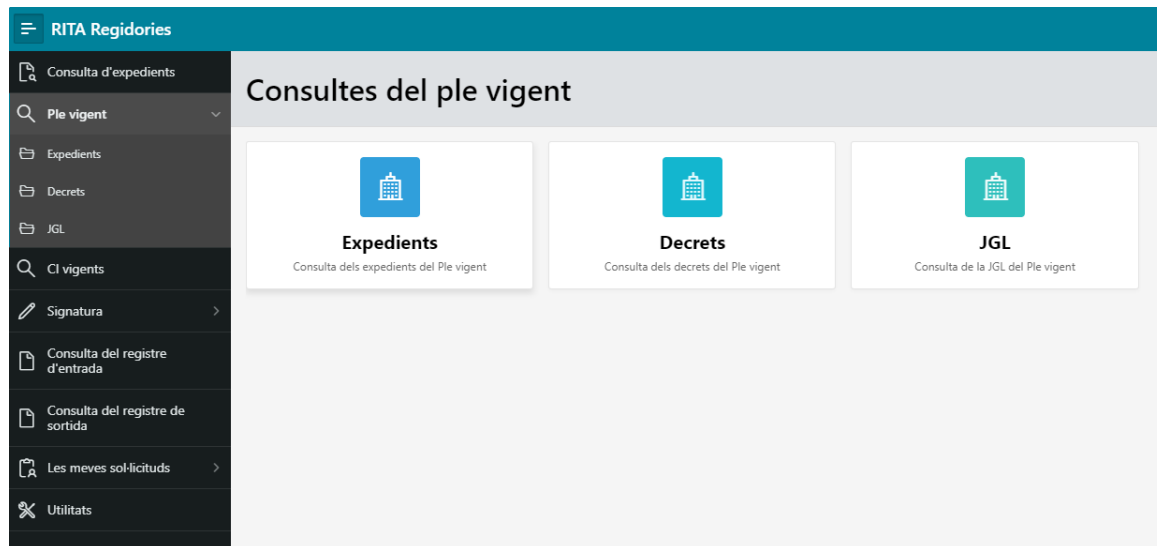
RITA Regidories

Consulta d'expedients
Ple vigent
Expedients
Decrets
JGL
CI vigents
Signatura
Consulta del registre d'entrada
Consulta del registre de sortida
Les meves sol·licituds
Utilitats

Consultes del ple vigent

Expedients
Consulta dels expedients del Ple vigent

Decrets
Consulta dels decrets del Ple vigent

JGL
Consulta de la JGL del Ple vigent